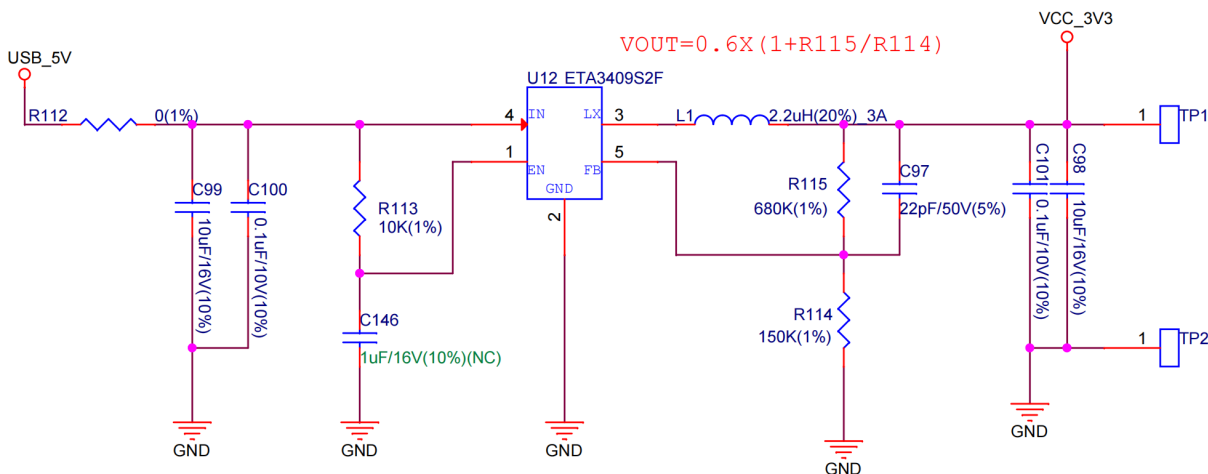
VOUT=0.6X(1+R115/R114)

VCC_3V3

USB_5V

R112

0(1%)

U12 ETA3409S2F

4 IN

1 EN

LX 3

FB 5

GND

2

L1

2.2uH(20%)_3A

1 TP1

C99

10uF/16V(10%)

C100

0.1uF/10V(10%)

R113

10K(1%)

C146

1uF/16V(10%)(NC)

R115

680K(1%)

C97

22pF/50V(5%)

R114

150K(1%)

C101

0.1uF/10V(10%)

C98

10uF/16V(10%)

1 TP2

GND

GND

GND

GND

GND